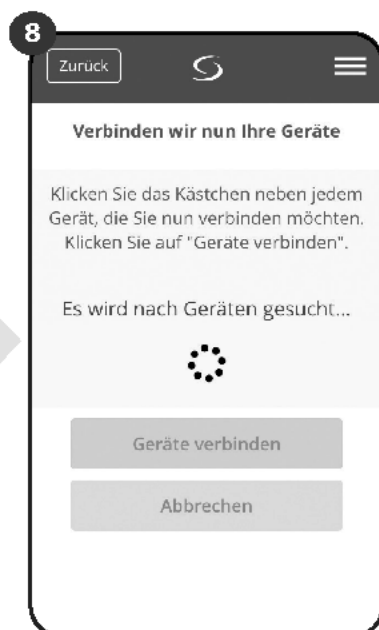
8

Zurück

Verbinden wir nun Ihre Geräte

Klicken Sie das Kästchen neben jedem Gerät, die Sie nun verbinden möchten. Klicken Sie auf "Geräte verbinden".

Es wird nach Geräten gesucht...

Geräte verbinden

Abbrechen